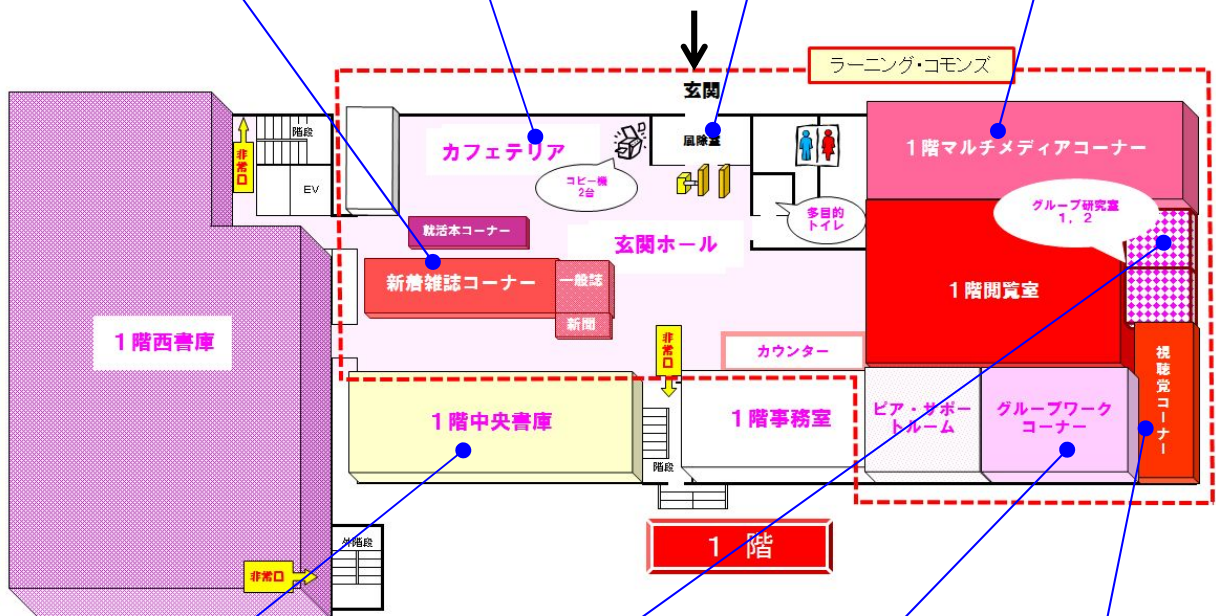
ラーニング・コモンズ

玄関

風除室

カフェテリア

コピー機
2台

階段

非常口

EV

1階マルチメディアコーナー

多目的
トイレ

グループ研究室
1、2

就活本コーナー

玄関ホール

新着雑誌コーナー

一般誌

新聞

1階閲覧室

1階西書庫

非常口

カウンター

視聴覚コーナー

1階中央書庫

1階事務室

ピア・サポートルーム

グループワークコーナー

階段

外階段

非常口

1 階